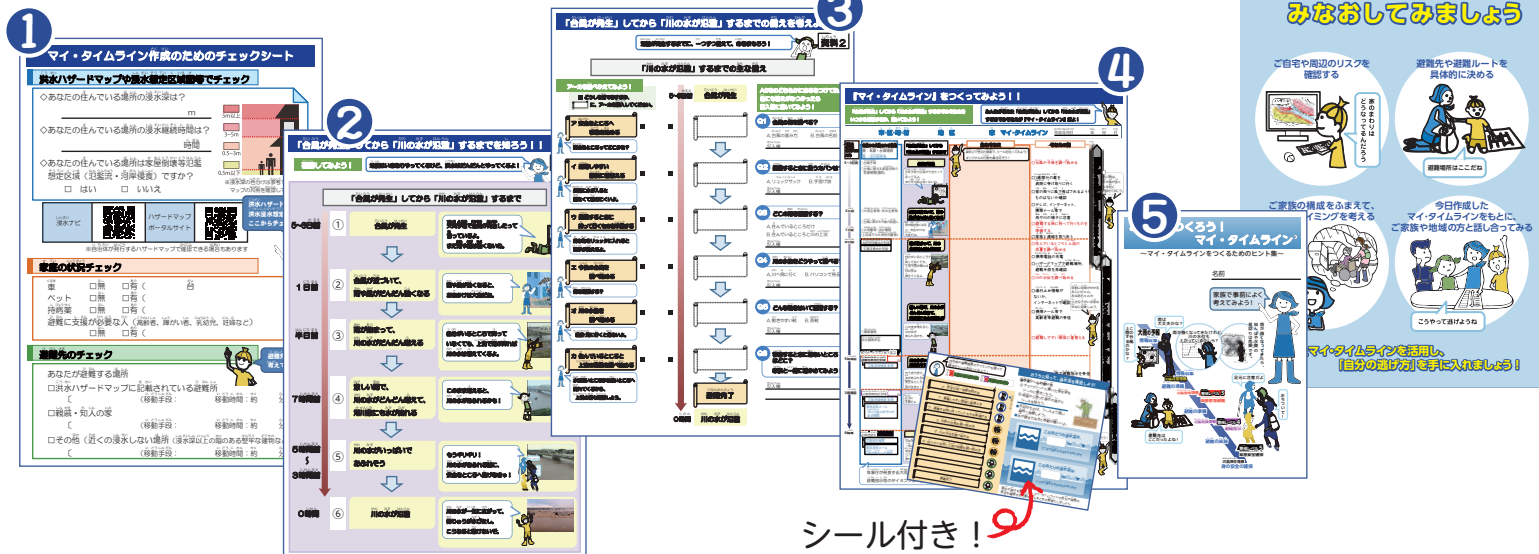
1
マイ・タイムライン作成のためのチェックシート
洪水ハザードマップや浸水想定区域図等でチェック
◇あなたの住んでいる場所の浸水深は?
m
◇あなたの住んでいる場所の浸水継続時間は?
時間
◇あなたの住んでいる場所は家屋倒壊等氾濫想定区域(氾濫流・河岸侵食)ですか?
□ はい □ いいえ
浸水ナビ
ハザードマップポータルサイト
家庭の状況チェック
車 □無 □有( 台
ペット □無 □有(
持病薬 □無 □有(
避難に支援が必要な人(高齢者、障がい者、乳幼児、妊婦など)
□無 □有(
避難先のチェック
あなたが避難する場所
□洪水ハザードマップに記載されている避難所
〔 (移動手段: 移動時間:約
□親戚・知人の家
〔 (移動手段: 移動時間:約
□その他(近くの浸水しない場所(浸水深以上の階のある堅牢な建物な
〔 (移動手段: 移動時間:約

2
「台風が発生」してから「川の水が氾濫」するまでを知ろう!!
確認してみよう!
「台風が発生」してから「川の水が氾濫」するまで
5~3日前 ① 台風が発生
1日前 ② 台風が近づいて、雨や風がだんだん強くなる
半日前 ③ 雨が強まって、川の水がだんだん増える
7時間前 ④ 激しい雨で、川の水がどんどん増えて、河川敷に水が溢れる
5時間前 ~ 3時間前 ⑤ 川の水がいっぱいであふれそう
0時間 ⑥ 川の水が氾濫

3
「台風が発生」してから「川の水が氾濫」するまでの備えを考えよう
資料2
「川の水が氾濫」するまでの主な備え
5~3日前 台風が発生
0時間 川の水が氾濫

4
「マイ・タイムライン」をつくってみよう!!
マイ・タイムライン

5
つくろう!
マイ・タイムライン
~マイ・タイムラインをつくるためのヒント集~
名前
家族で事前によく考えてみよう!

みなおしてみましょう
ご自宅や周辺のリスクを確認する
家のまわりはどうなってるんだろう
避難先や避難ルートを具体的に決める
避難場所はここだね
ご家族の構成をふまえて、イミングを考える
今日作成した
マイ・タイムラインをもとに、
ご家族や地域の方と話し合ってみる
こうやって逃げようね
マイ・タイムラインを活用し、
「自分の逃げ方」を手に入れましょう!

シール付き!